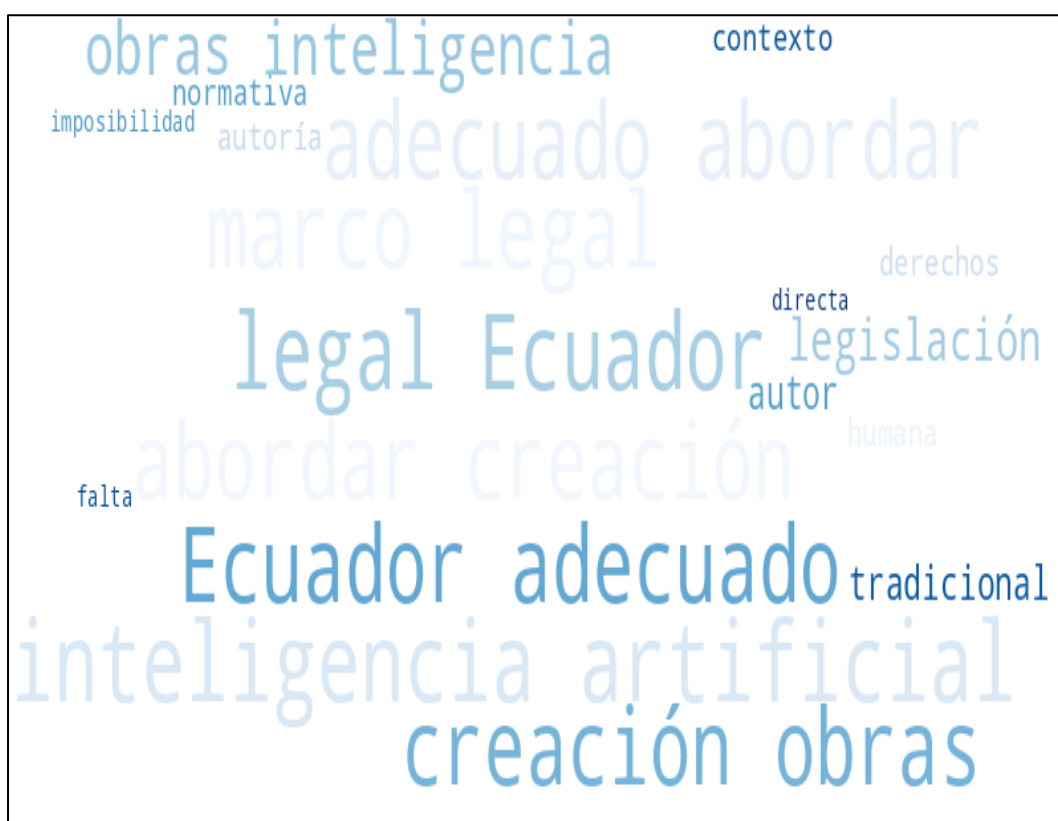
obras inteligencia
contexto
normativa
imposibilidad
autoría
adecuado abordar
marco legal
derechos
directa
legal Ecuador
legislación
autor
humana
abordar creación
falta
Ecuador adecuado
tradicional
inteligencia artificial
creación obras